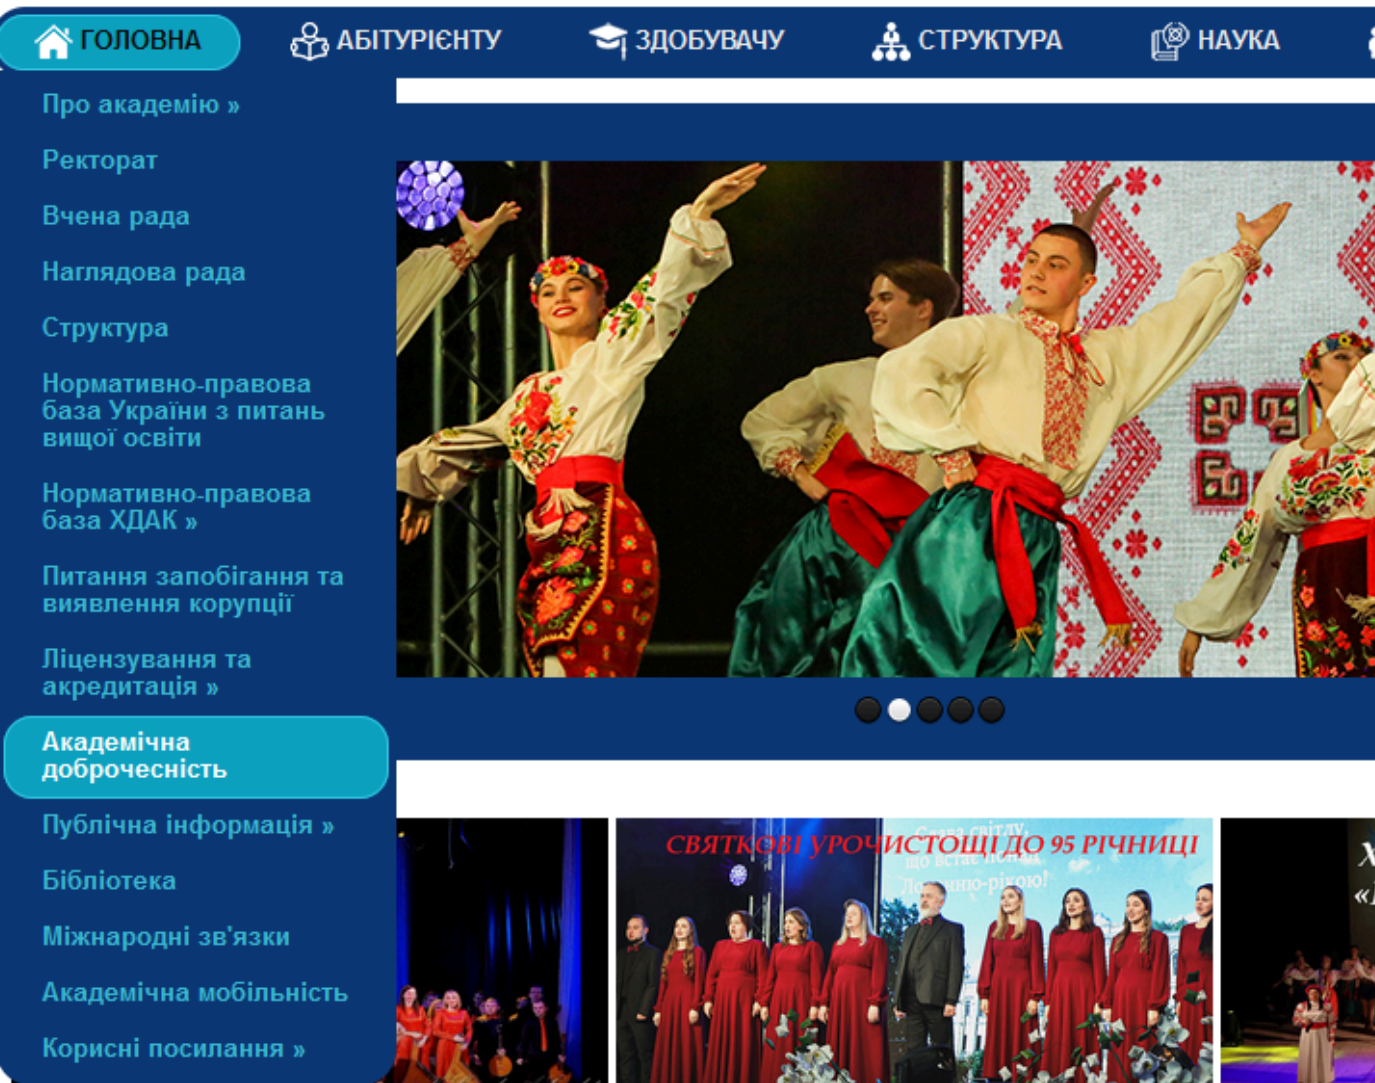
ГОЛОВНА АБІТУРІЄНТУ ЗДОБУВАЧУ СТРУКТУРА НАУКА

Про академію »

Ректорат

Вчена рада

Наглядова рада

Структура

Нормативно-правова база України з питань вищої освіти

Нормативно-правова база ХДАК »

Питання запобігання та виявлення корупції

Ліцензування та акредитація »

Академічна доброчесність

Публічна інформація »

Бібліотека

Міжнародні зв'язки

Академічна мобільність

Корисні посилання »

СВЯТКОВІ УРОЧИСТОЩІ ДО 95 РІЧНИЦІ

Слава світлу, що встає щодня Логанню-рікою!